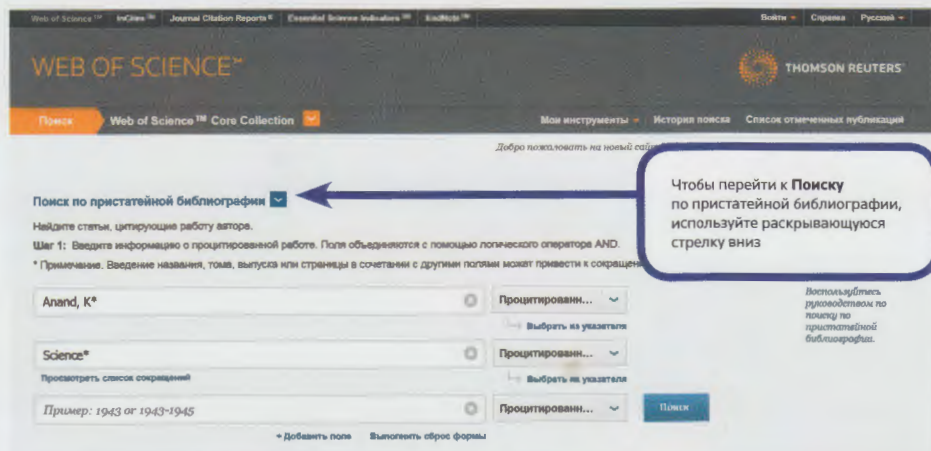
Web of Science ™ InCites ™ Journal Citation Reports ® Essential Science Indicators ℠ EndNote ™

Войти ▾ Справка Русский ▾

WEB OF SCIENCE™

THOMSON REUTERS

Поиск Web of Science ™ Core Collection

Мои инструменты ▾ История поиска Список отмеченных публикаций

Добро пожаловать на новый сайт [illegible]

Поиск по пристатейной библиографии

Чтобы перейти к **Поиску** по пристатейной библиографии, используйте раскрывающуюся стрелку вниз

Найдите статьи, цитирующие работу авторов.

Шаг 1: Введите информацию о процитированной работе. Поля объединяются с помощью логического оператора AND.

* Примечание. Введение названия, тома, выпуска или страницы в сочетании с другими полями может привести к сокращени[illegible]

Anand, K*

Процитированн...

Выбрать из указателя

Воспользуйтесь руководством по поиску по пристатейной библиографии.

Science*

Процитированн...

Просмотреть список сокращений

Выбрать из указателя

Пример: 1943 or 1943-1945

Процитированн...

Поиск

+ Добавить поле Выполнить сброс формы